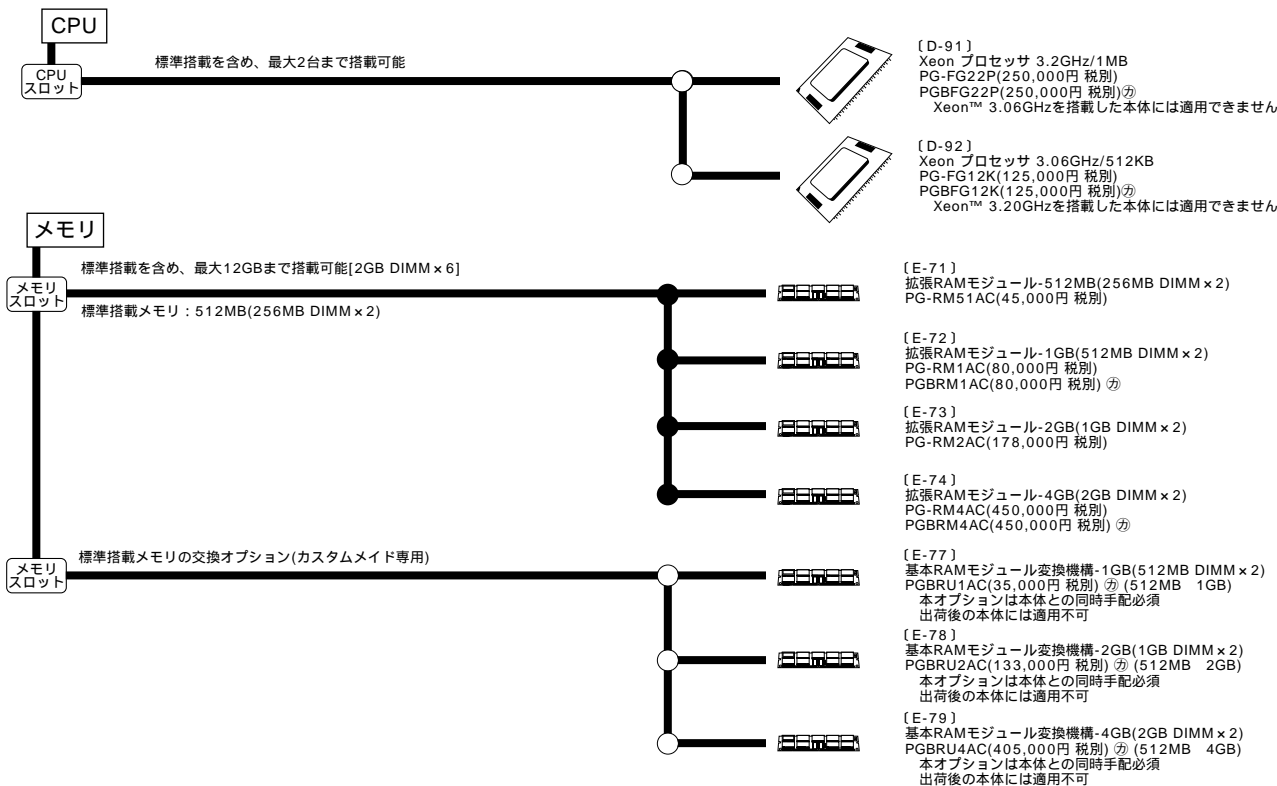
CPU

CPU スロット

標準搭載を含め、最大2台まで搭載可能

〔D-91〕
Xeon プロセッサ 3.2GHz/1MB
PG-FG22P(250,000円 税別)
PGBFG22P(250,000円 税別)㋕
Xeon™ 3.06GHzを搭載した本体には適用できません

〔D-92〕
Xeon プロセッサ 3.06GHz/512KB
PG-FG12K(125,000円 税別)
PGBFG12K(125,000円 税別)㋕
Xeon™ 3.20GHzを搭載した本体には適用できません

メモリ

メモリ スロット

標準搭載を含め、最大12GBまで搭載可能[2GB DIMM×6]

標準搭載メモリ：512MB(256MB DIMM×2)

〔E-71〕
拡張RAMモジュール-512MB(256MB DIMM×2)
PG-RM51AC(45,000円 税別)

〔E-72〕
拡張RAMモジュール-1GB(512MB DIMM×2)
PG-RM1AC(80,000円 税別)
PGBRM1AC(80,000円 税別) ㋕

〔E-73〕
拡張RAMモジュール-2GB(1GB DIMM×2)
PG-RM2AC(178,000円 税別)

〔E-74〕
拡張RAMモジュール-4GB(2GB DIMM×2)
PG-RM4AC(450,000円 税別)
PGBRM4AC(450,000円 税別) ㋕

メモリ スロット

標準搭載メモリの交換オプション(カスタムメイド専用)

〔E-77〕
基本RAMモジュール変換機構-1GB(512MB DIMM×2)
PGBRU1AC(35,000円 税別) ㋕ (512MB 1GB)
本オプションは本体との同時手配必須
出荷後の本体には適用不可

〔E-78〕
基本RAMモジュール変換機構-2GB(1GB DIMM×2)
PGBRU2AC(133,000円 税別) ㋕ (512MB 2GB)
本オプションは本体との同時手配必須
出荷後の本体には適用不可

〔E-79〕
基本RAMモジュール変換機構-4GB(2GB DIMM×2)
PGBRU4AC(405,000円 税別) ㋕ (512MB 4GB)
本オプションは本体との同時手配必須
出荷後の本体には適用不可